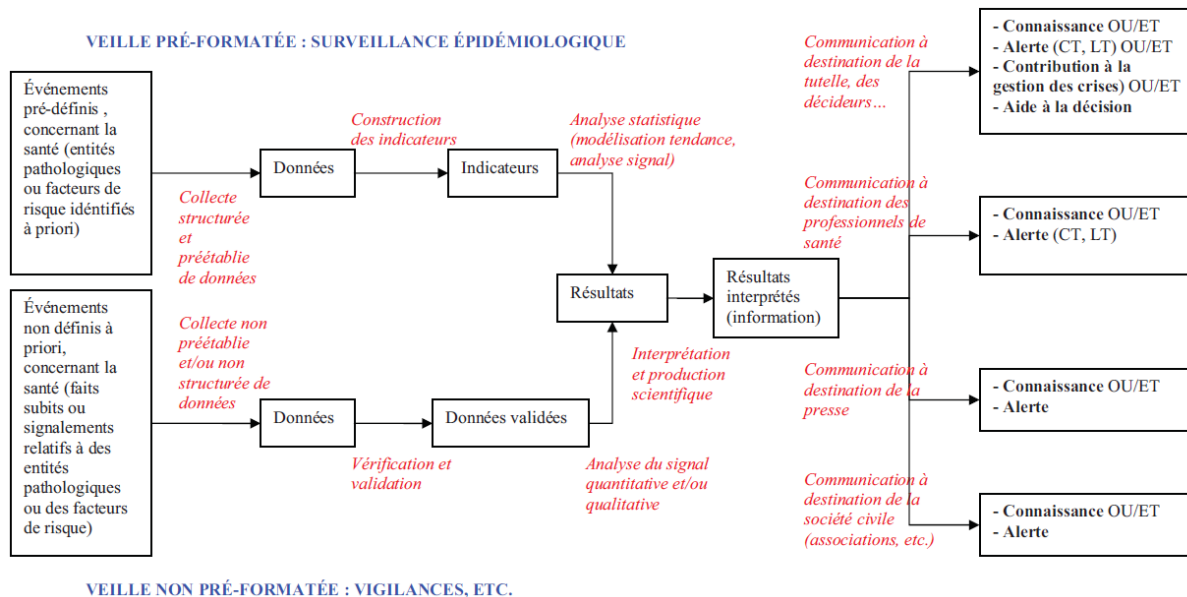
VEILLE PRÉ-FORMATÉE : SURVEILLANCE ÉPIDÉMIOLOGIQUE

Événements pré-définis , concernant la santé (entités pathologiques ou facteurs de risque identifiés à priori)

Collecte structurée et préétablie de données

Données

Construction des indicateurs

Indicateurs

Analyse statistique (modélisation tendance, analyse signal)

Résultats

Résultats interprétés (information)

Événements non définis à priori, concernant la santé (faits subits ou signalements relatifs à des entités pathologiques ou des facteurs de risque)

Collecte non préétablie et/ou non structurée de données

Données

Vérification et validation

Données validées

Analyse du signal quantitative et/ou qualitative

Interprétation et production scientifique

Communication à destination de la tutelle, des décideurs…

- Connaissance OU/ET
- Alerte (CT, LT) OU/ET
- Contribution à la gestion des crises) OU/ET
- Aide à la décision

Communication à destination des professionnels de santé

- Connaissance OU/ET
- Alerte (CT, LT)

Communication à destination de la presse

- Connaissance OU/ET
- Alerte

Communication à destination de la société civile (associations, etc.)

- Connaissance OU/ET
- Alerte

VEILLE NON PRÉ-FORMATÉE : VIGILANCES, ETC.